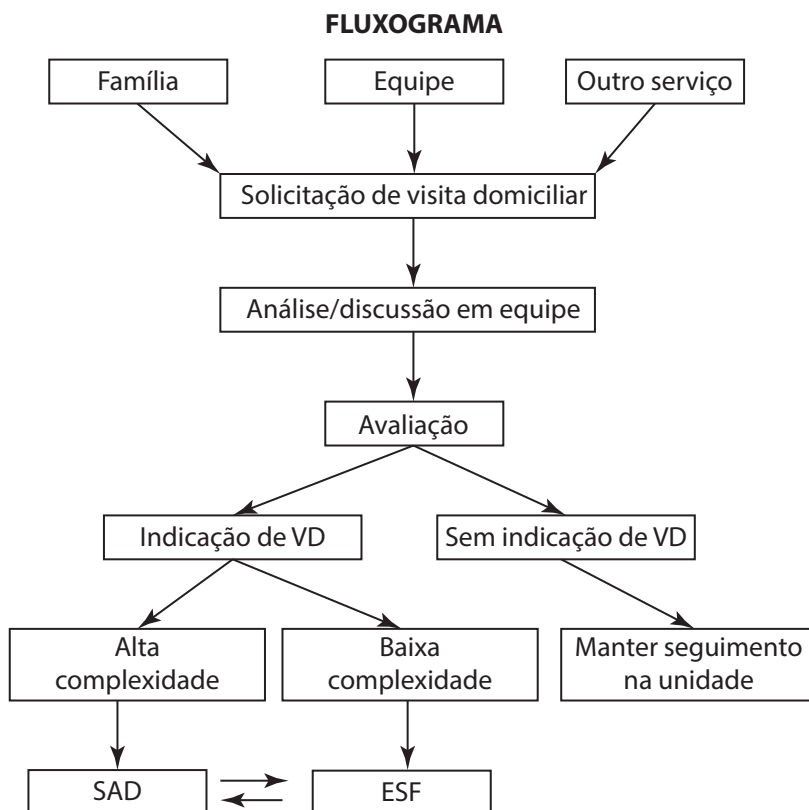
FLUXOGRAMA

Família

Equipe

Outro serviço

Solicitação de visita domiciliar

Análise/discussão em equipe

Avaliação

Indicação de VD

Sem indicação de VD

Alta complexidade

Baixa complexidade

Manter seguimento na unidade

SAD

ESF